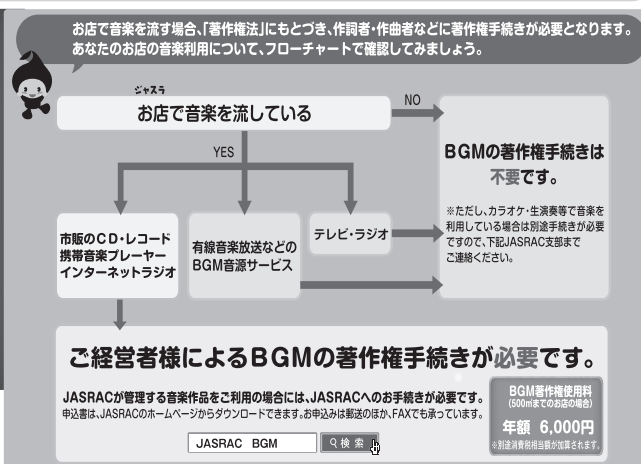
お店で音楽を流す場合、「著作権法」にもとづき、作詞者・作曲者などに著作権手続きが必要となります。あなたのお店の音楽利用について、フローチャートで確認してみましょう。

ジャスラ

お店で音楽を流している

NO

YES

BGMの著作権手続きは不要です。

※ただし、カラオケ・生演奏等で音楽を利用している場合は別途手続きが必要ですので、下記JASRAC支部までご連絡ください。

市販のCD・レコード
携帯音楽プレーヤー
インターネットラジオ

有線音楽放送などのBGM音源サービス

テレビ・ラジオ

ご経営者様によるBGMの著作権手続きが必要です。

JASRACが管理する音楽作品をご利用の場合には、JASRACへのお手続きが必要です。

申込書は、JASRACのホームページからダウンロードできます。お申込みは郵送のほか、FAXでも承っています。

JASRAC　BGM

Q 検索

BGM著作権使用料
(500㎡までのお店の場合)

年額　6,000円

※別途消費税相当額が加算されます。